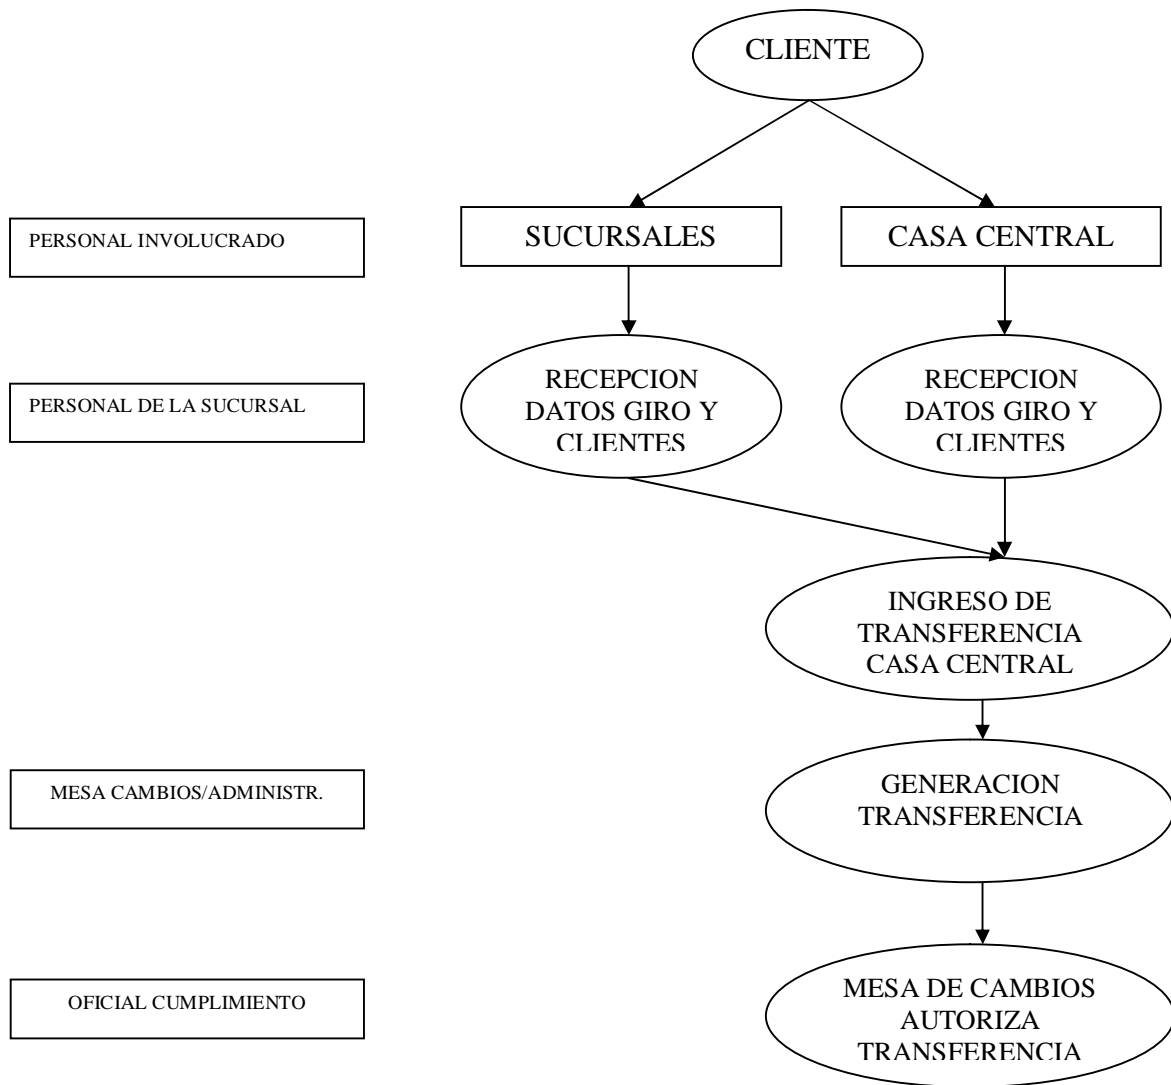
CLIENTE

PERSONAL INVOLUCRADO

SUCURSALES

CASA CENTRAL

PERSONAL DE LA SUCURSAL

RECEPCION DATOS GIRO Y CLIENTES

RECEPCION DATOS GIRO Y CLIENTES

INGRESO DE TRANSFERENCIA CASA CENTRAL

MESA CAMBIOS/ADMINISTR.

GENERACION TRANSFERENCIA

OFICIAL CUMPLIMIENTO

MESA DE CAMBIOS AUTORIZA TRANSFERENCIA